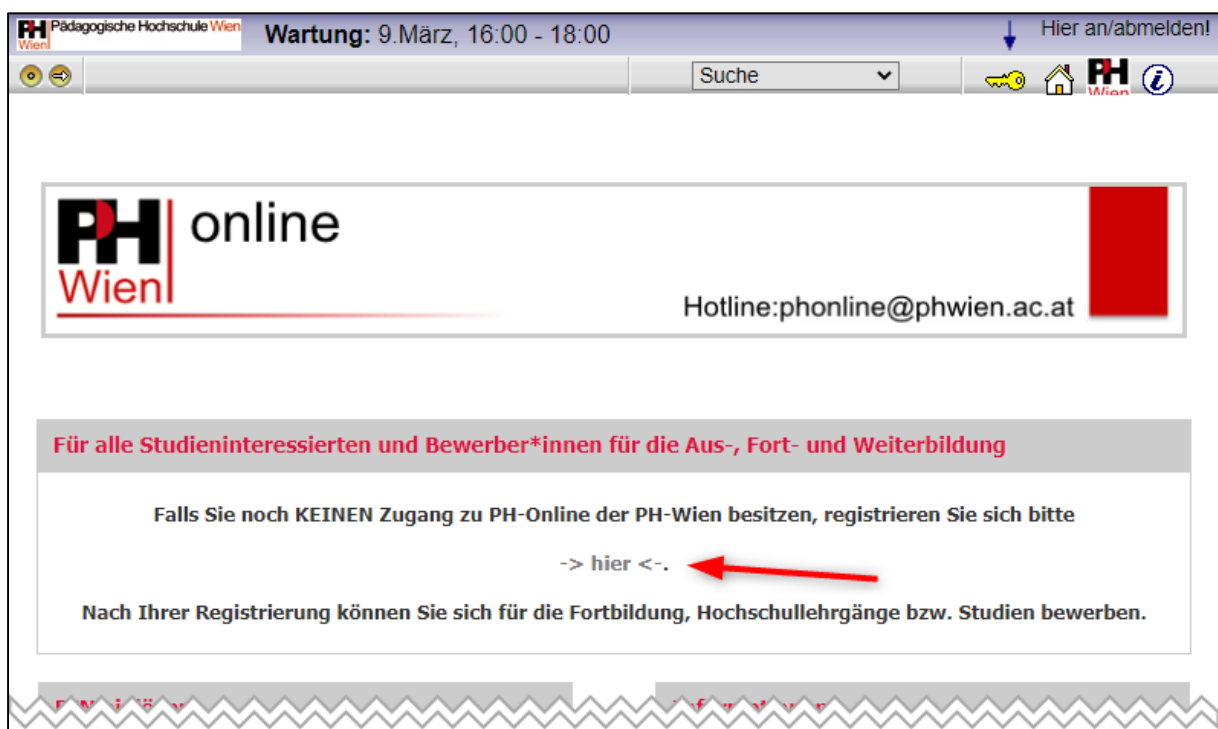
PH Wien Pädagogische Hochschule Wien

Wartung: 9.März, 16:00 - 18:00

Hier an/abmelden!

Suche

PH Wien

PH Wien online

Hotline:phonline@phwien.ac.at

Für alle Studieninteressierten und Bewerber*innen für die Aus-, Fort- und Weiterbildung

Falls Sie noch KEINEN Zugang zu PH-Online der PH-Wien besitzen, registrieren Sie sich bitte

-> hier <-.

Nach Ihrer Registrierung können Sie sich für die Fortbildung, Hochschullehrgänge bzw. Studien bewerben.

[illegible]

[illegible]